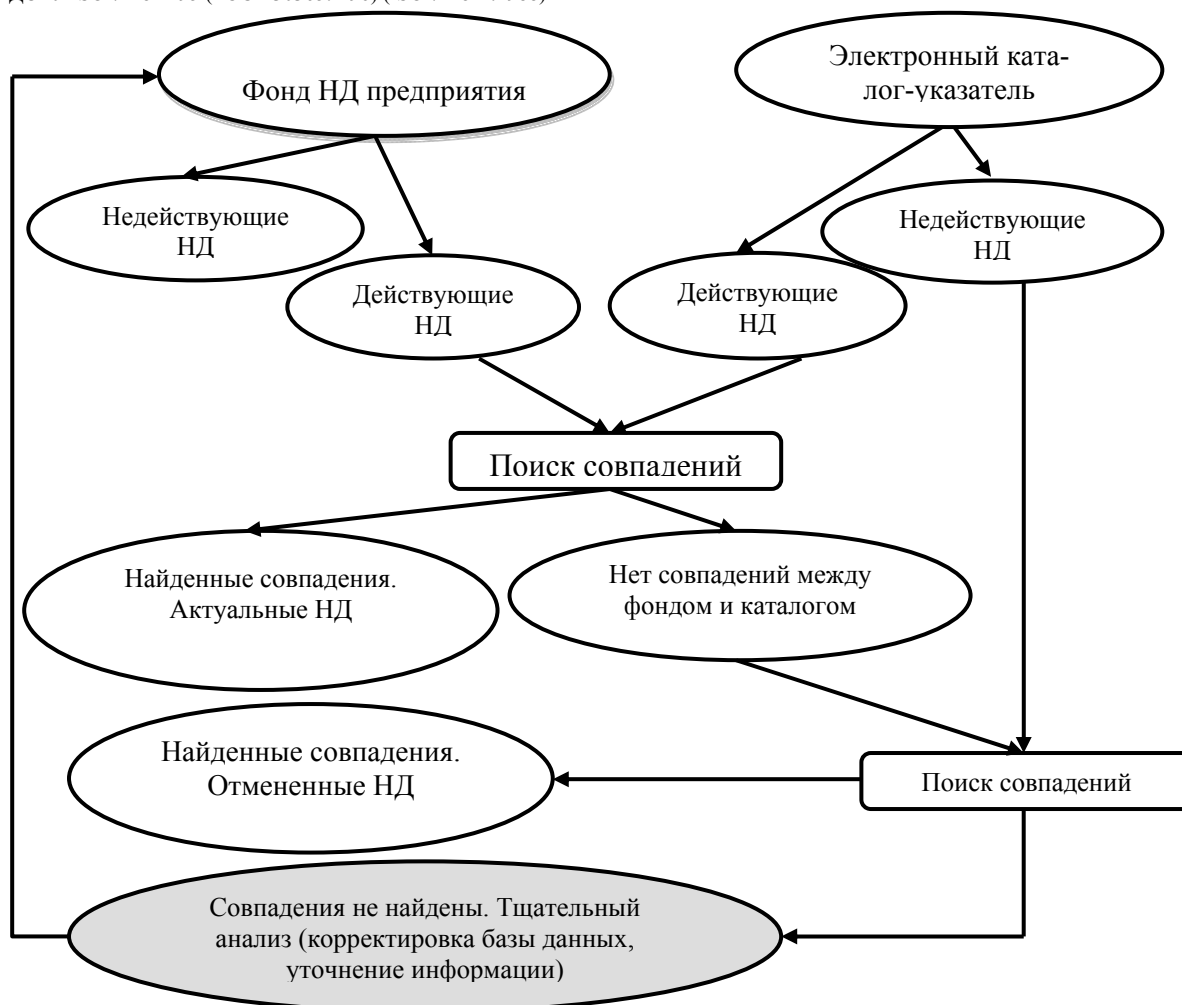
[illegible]

Фонд НД предприятия

Электронный каталог-указатель

Недействующие НД

Действующие НД

Действующие НД

Недействующие НД

Поиск совпадений

Найденные совпадения. Актуальные НД

Нет совпадений между фондом и каталогом

Найденные совпадения. Отмененные НД

Поиск совпадений

Совпадения не найдены. Тщательный анализ (корректировка базы данных, уточнение информации)